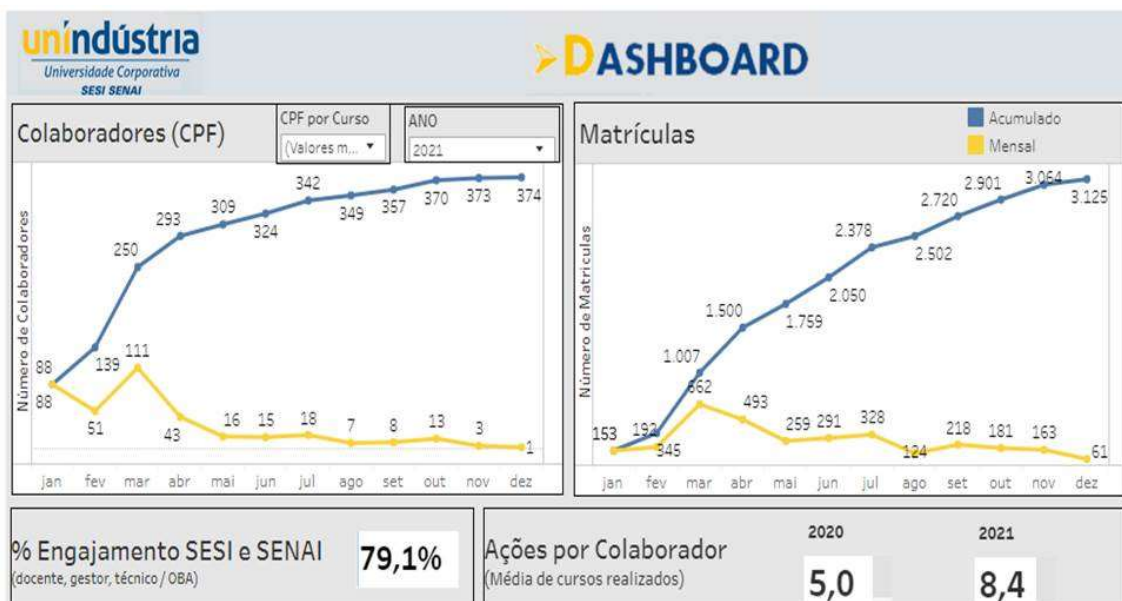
unindústria
Universidade Corporativa
SESI SENAI

DASHBOARD

Colaboradores (CPF)

CPF por Curso
(Valores m...

ANO
2021

Número de Colaboradores

88, 139, 250, 293, 309, 324, 342, 349, 357, 370, 373, 374

88, 51, 111, 43, 16, 15, 18, 7, 8, 13, 3, 1

jan fev mar abr mai jun jul ago set out nov dez

Matrículas

Acumulado
Mensal

Número de Matrículas

153, 192, 1.007, 1.500, 1.759, 2.050, 2.378, 2.502, 2.720, 2.901, 3.064, 3.125

345, 662, 493, 259, 291, 328, 124, 218, 181, 163, 61

jan fev mar abr mai jun jul ago set out nov dez

% Engajamento SESI e SENAI
(docente, gestor, técnico / OBA)
79,1%

Ações por Colaborador
(Média de cursos realizados)

2020
5,0

2021
8,4